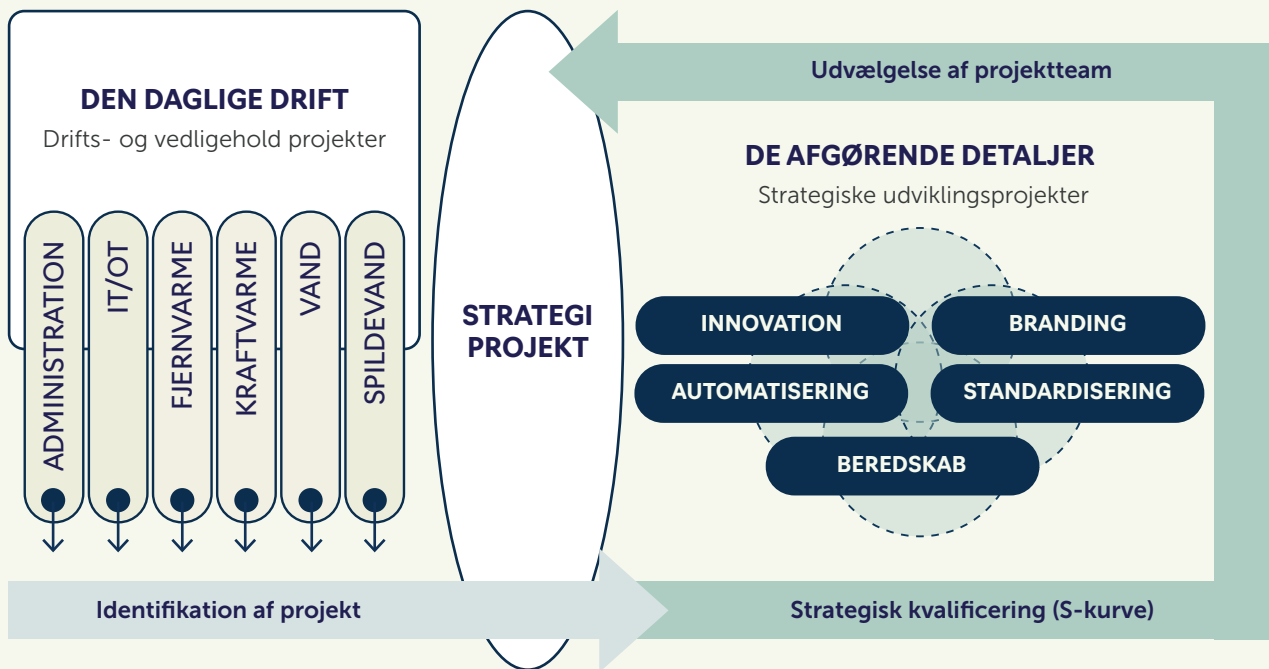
DEN DAGLIGE DRIFT
Drifts- og vedligehold projekter

ADMINISTRATION
IT/OT
FJERNVARME
KRAFTVARME
VAND
SPILDEVAND

STRATEGI PROJEKT

Udvælgelse af projektteam

DE AFGØRENDE DETALJER
Strategiske udviklingsprojekter

INNOVATION
BRANDING
AUTOMATISERING
STANDARDISERING
BEREDSKAB

Identifikation af projekt

Strategisk kvalificering (S-kurve)